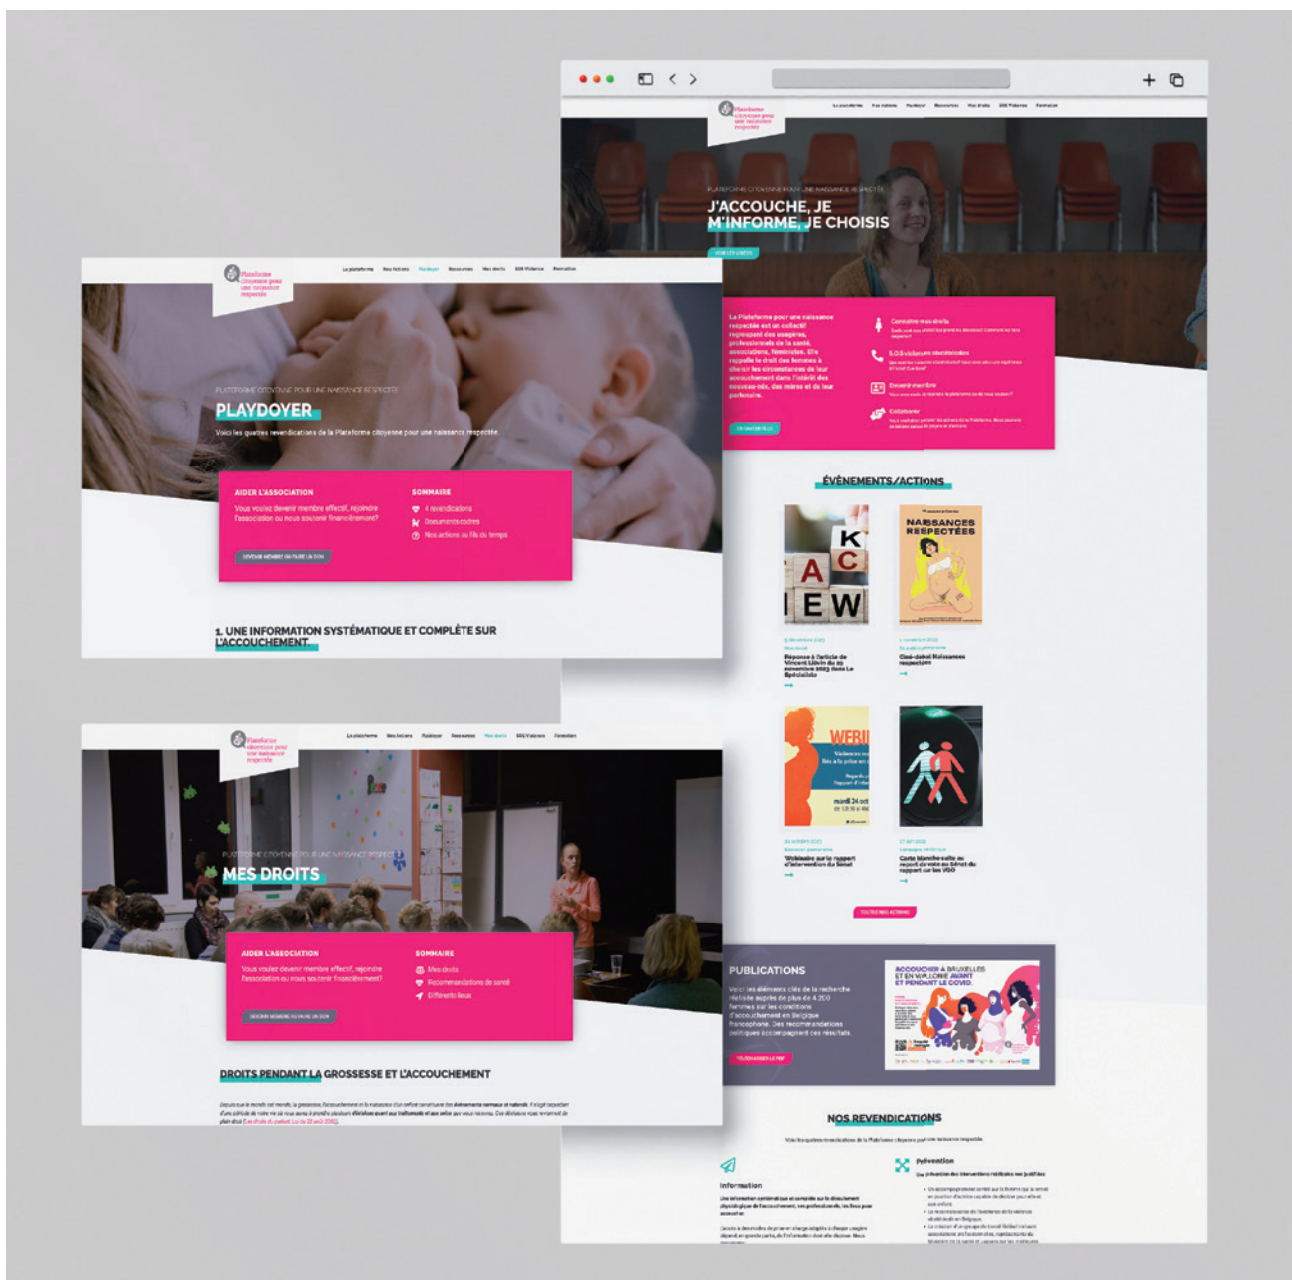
Plateforme citoyenne pour une naissance respectée

La plateforme Nos actions Plaidoyer Ressources Mes droits SOS Violence Formation

PLATEFORME CITOYENNE POUR UNE NAISSANCE RESPECTÉE

J'ACCOUCHE, JE M'INFORME, JE CHOISIS

VOIR LES LIENS

La Plateforme pour une naissance respectée est un collectif regroupant des usagères, professionnels de la santé, associations, féministes. Elle rappelle le droit des femmes à choisir les circonstances de leur accouchement dans l'intérêt des nouveau-nés, des mères et de leur partenaire.

EN SAVOIR PLUS

Connaître mes droits

S.O.S violences obstétricales

Devenir membre

Collaborer

ÉVÈNEMENTS/ACTIONS

Réponse à l'article de Vincent Lievin du 20 novembre 2023 dans Le Spécialiste

NAISSANCES RESPECTÉES

Ciné-débat Naissances respectées

WEBI

Webinaire sur le rapport d'intervention du Sénat

Carte blanche suite au report de vote au Sénat du rapport sur les VGO

TOUTES NOS ACTIONS

PUBLICATIONS

Voici les éléments clés de la recherche réalisée auprès de plus de 4 200 femmes sur les conditions d'accouchement en Belgique francophone. Des recommandations politiques accompagnent ces résultats.

TÉLÉCHARGER LE PDF

ACCOUCHER À BRUXELLES ET EN WALLONIE AVANT ET PENDANT LE COVID

NOS REVENDICATIONS

Voici les quatres revendications de la Plateforme citoyenne pour une naissance respectée.

Information

Prévention

La plateforme Nos Actions Plaidoyer Ressources Mes droits SOS Violence Formation

PLATEFORME CITOYENNE POUR UNE NAISSANCE RESPECTÉE

PLAYDOYER

Voici les quatres revendications de la Plateforme citoyenne pour une naissance respectée.

AIDER L'ASSOCIATION

Vous voulez devenir membre effectif, rejoindre l'association ou nous soutenir financièrement?

DEVENIR MEMBRE OU FAIRE UN DON

SOMMAIRE

4 revendications

Documents cadres

Nos actions au fil du temps

1. UNE INFORMATION SYSTÉMATIQUE ET COMPLÈTE SUR L'ACCOUCHEMENT

PLATEFORME CITOYENNE POUR UNE NAISSANCE RESPECTÉE

MES DROITS

AIDER L'ASSOCIATION

Vous voulez devenir membre effectif, rejoindre l'association ou nous soutenir financièrement?

DEVENIR MEMBRE OU FAIRE UN DON

SOMMAIRE

Mes droits

Recommandations de santé

Différents lieux

DROITS PENDANT LA GROSSESSE ET L'ACCOUCHEMENT